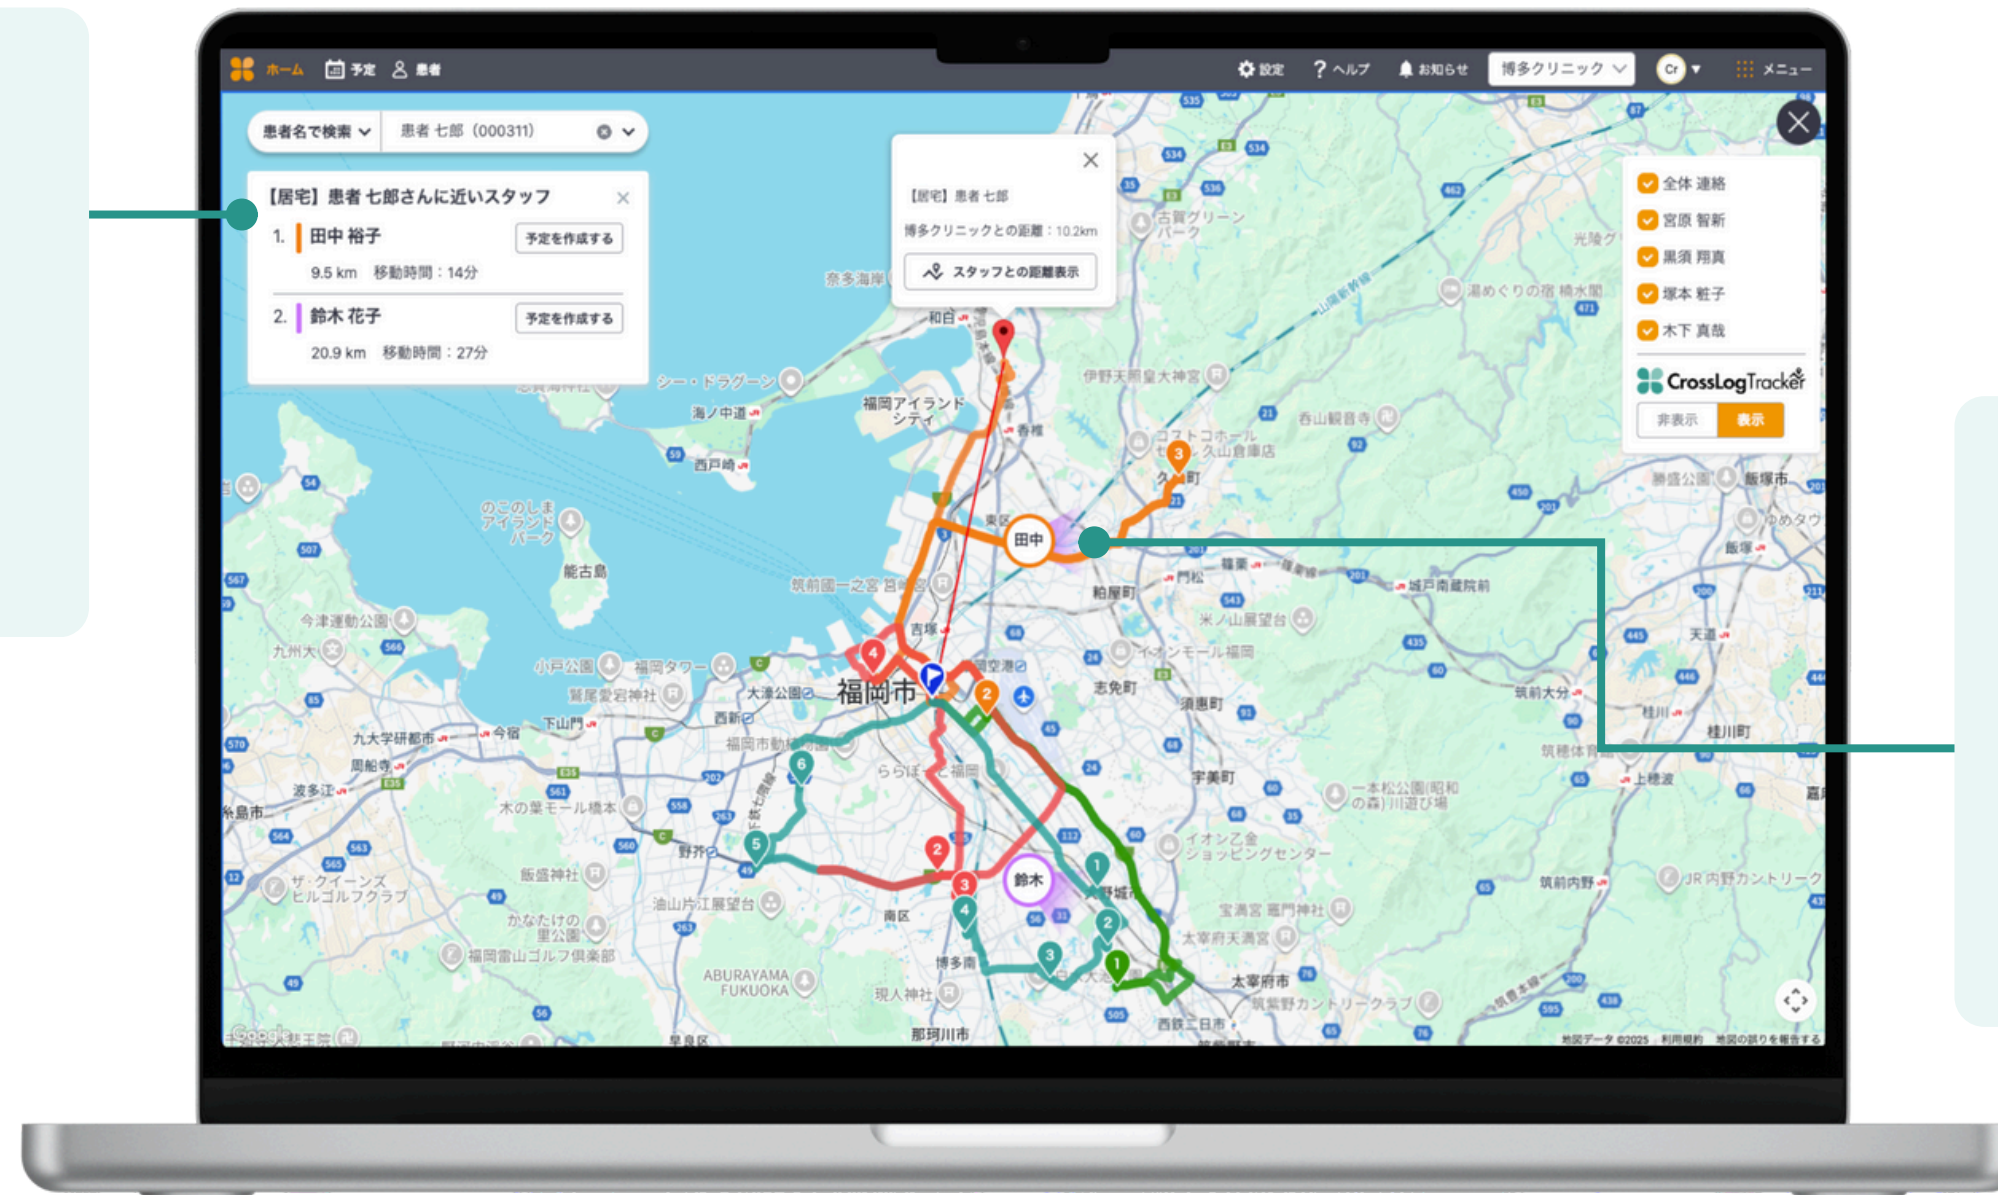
ホーム 予定 患者 設定 ヘルプ お知らせ 博多クリニック Cr メニュー

患者名で検索 患者 七郎（000311）

【居宅】患者 七郎さんに近いスタッフ
1. 田中 裕子 予定を作成する
9.5 km 移動時間：14分
2. 鈴木 花子 予定を作成する
20.9 km 移動時間：27分

【居宅】患者 七郎
博多クリニックとの距離：10.2km
スタッフとの距離表示

全体 連絡
宮原 智新
黒須 翔真
塚本 粧子
木下 真哉

CrossLogTracker
非表示 表示

福岡市 田中 鈴木 奈多海岸 和白 シー・ドラゲーン 海ノ中道 西戸崎 福岡アイランドシティ 香椎 のこのしまアイランドパーク 能古島 筑前図一之宮 箱崎 吉塚 今津運動公園 九州大 小戸公園 福岡タワー 大濠公園 西新 姪浜 下山門 今宿 九大学研都市 周船寺 波多江 糸島市 木の葉モール橋本 野芥 飯盛神社 油山片江展望台 かなたけの里公園 福岡雷山ゴルフ倶楽部 ABURAYAMA FUKUOKA 現人神社 那珂川市 博多南 南区 ららぽーと福岡 福岡空港 志免町 須恵町 宇美町 イオンモール福岡 粕屋町 門松 篠栗 城戸南蔵院前 米ノ山展望台 一本松公園(昭和の森)川遊び場 イオン乙金ショッピングセンター 宝満宮 竈門神社 太宰府天満宮 太宰府市 筑紫野カントリークラブ 西鉄二日市 大野城 久山町 コストコホール 久山倉庫店 伊野天照皇大神宮 香山観音寺 古賀グリーンパーク 光陵グ 湯めぐりの宿 楠水閣 飯塚市 勝盛公園 ゆめタウ 飯塚 天道 桂川 桂川町 筑前大分 上穂波 筑前内野 JR内野カントリークラ ザ・クイーンズヒルゴルフクラブ 筑穂 東区 Google 地図データ ©2025 利用規約 地図の誤りを報告する